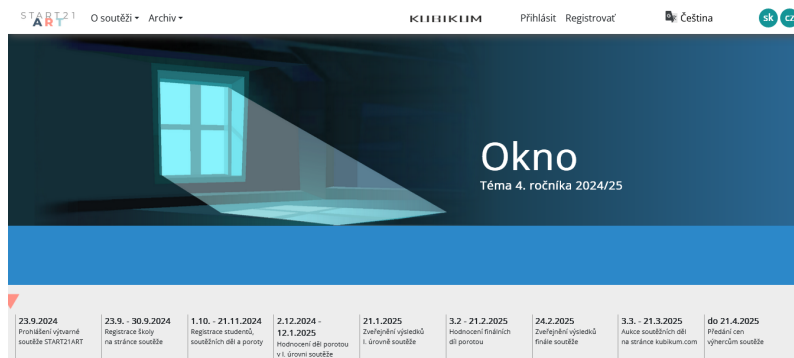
START21 ART O soutěži ▾ Archiv ▾

KUBIKUM

Přihlásit Registrovať

Čeština

sk cz

Okno

Téma 4. ročníka 2024/25

23.9.2024
Prohlášení výtvarné soutěže START21ART

23.9. - 30.9.2024
Registrace školy na stránce soutěže

1.10. - 21.11.2024
Registrace studentů, soutěžních děl a poroty

2.12.2024 - 12.1.2025
Hodnocení děl porotou v I. úrovni soutěže

21.1.2025
Zveřejnění výsledků I. úrovně soutěže

3.2 - 21.2.2025
Hodnocení finálních děl porotou

24.2.2025
Zveřejnění výsledků finále soutěže

3.3. - 21.3.2025
Aukce soutěžních děl na stránce kubikum.com

do 21.4.2025
Předání cen výhercům soutěže